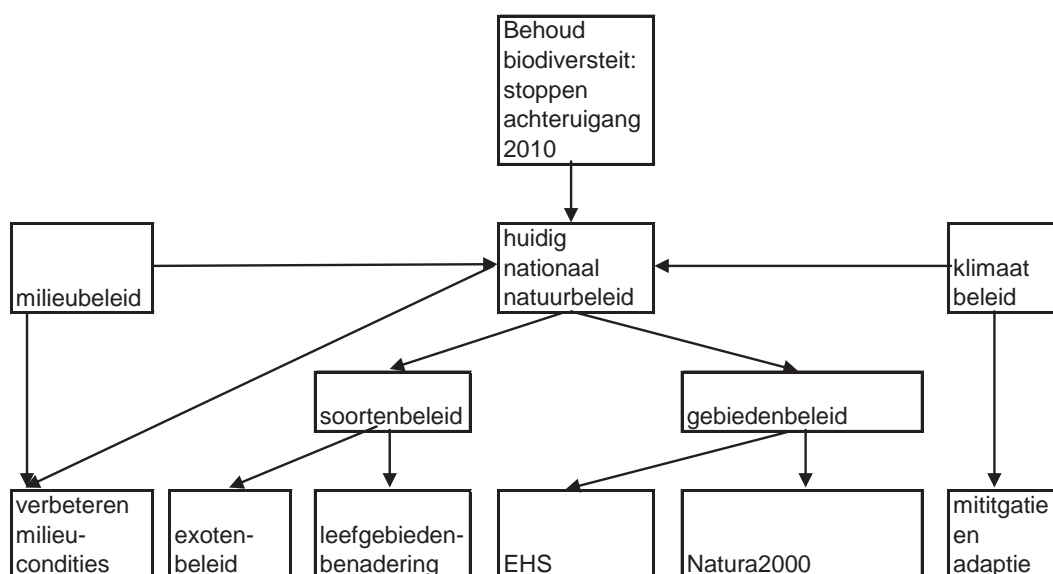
Behoud biodiversteit: stoppen achteruigang 2010

milieubeleid

huidig nationaal natuurbeleid

klimaat beleid

soortenbeleid

gebiedenbeleid

verbeteren milieu-condities

exoten-beleid

leefgebieden-benadering

EHS

Natura2000

mititgatie en adaptie